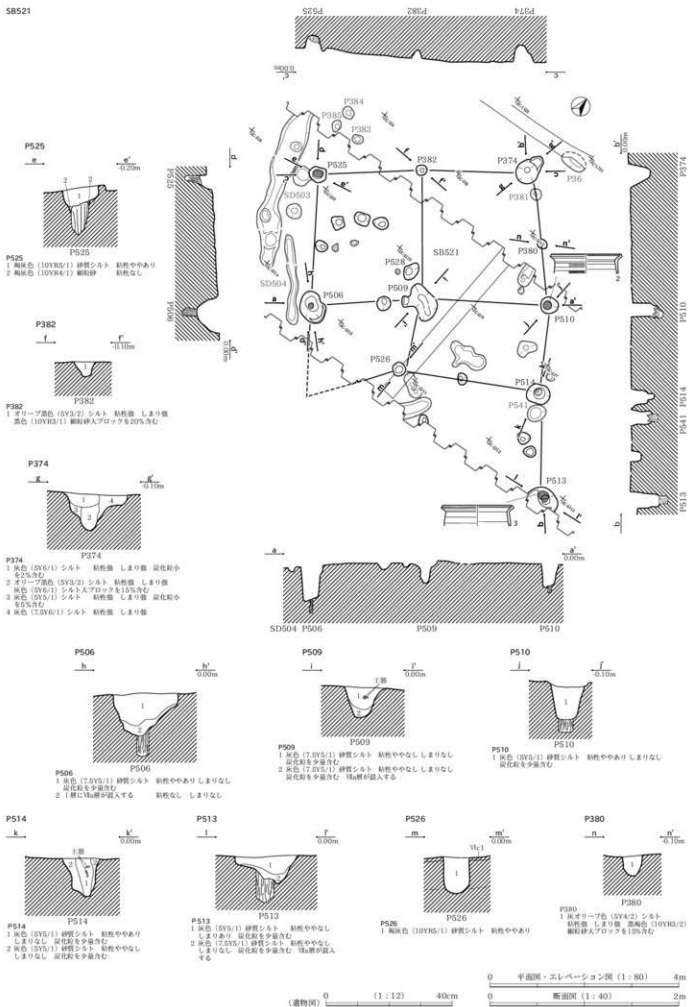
SB521

P525 P382 P374

P384
P382
P383
P525
P382
P374
P36
P381
SD503
P380
P528
SB521
SD504
P506
P509
P510
P526
P514
P541
P513

P525
e e' -0.20m
P525
P525
1 褐灰色（10YR5/1）砂質シルト 粘性ややあり
2 褐灰色（10YR4/1）細粒砂 粘性なし

P525 P506

P382
f f' -0.10m
P382
P382
1 オリーブ黒色（5Y3/2）シルト 粘性強 しまり強
黒色（10YR3/1）細粒砂大ブロックを20%含む

P374
g g' -0.10m
P374
P374
1 灰色（5Y6/1）シルト 粘性強 しまり強 炭化粒小を2%含む
2 オリーブ黒色（5Y3/2）シルト 粘性強 しまり強 灰色（5Y6/1）シルト大ブロックを15%含む
3 灰色（5Y5/1）シルト 粘性強 しまり強 炭化粒小を5%含む
4 灰色（7.5Y6/1）シルト 粘性強 しまり強

P374 P510 P514 P541 P513

a a' 0.00m
SD504 P506 P509 P510

P506
h h' 0.00m
P506
P506
1 灰色（7.5Y5/1）砂質シルト 粘性ややあり しまりなし 炭化粒を少量含む
2 1層にⅧa層が混入する 粘性なし しまりなし

P509
i i' 0.00m
P509
P509
1 灰色（7.5Y5/1）砂質シルト 粘性ややなし しまりなし 炭化粒を少量含む
2 灰色（7.5Y5/1）砂質シルト 粘性ややなし しまりなし 炭化粒を少量含む Ⅷa層が混入する

P510
j j' -0.10m
P510
P510
1 灰色（5Y5/1）砂質シルト 粘性ややあり しまりなし 炭化粒を少量含む

P514
k k' 0.00m
P514
P514
1 灰色（5Y5/1）砂質シルト 粘性ややあり しまりなし 炭化粒を少量含む
2 灰色（5Y5/1）砂質シルト 粘性ややあり しまりなし 炭化粒を少量含む

P513
l l' 0.00m
P513
P513
1 灰色（5Y5/1）砂質シルト 粘性ややなし しまりあり 炭化粒を少量含む
2 灰色（7.5Y5/1）砂質シルト 粘性ややなし しまりなし 炭化粒を少量含む Ⅷa層が混入する

P526
m m' 0.00m
P526
P526
1 褐灰色（10YR5/1）砂質シルト 粘性ややあり

P380
n n' -0.10m
P380
P380
1 灰オリーブ色（5Y4/2）シルト 粘性強 しまり強 黒褐色（10YR3/2）細粒砂大ブロックを15%含む

平面図・エレベーション図（1：80）0 4m
断面図（1：40）0 2m
（遺物図）0 （1：12） 40cm